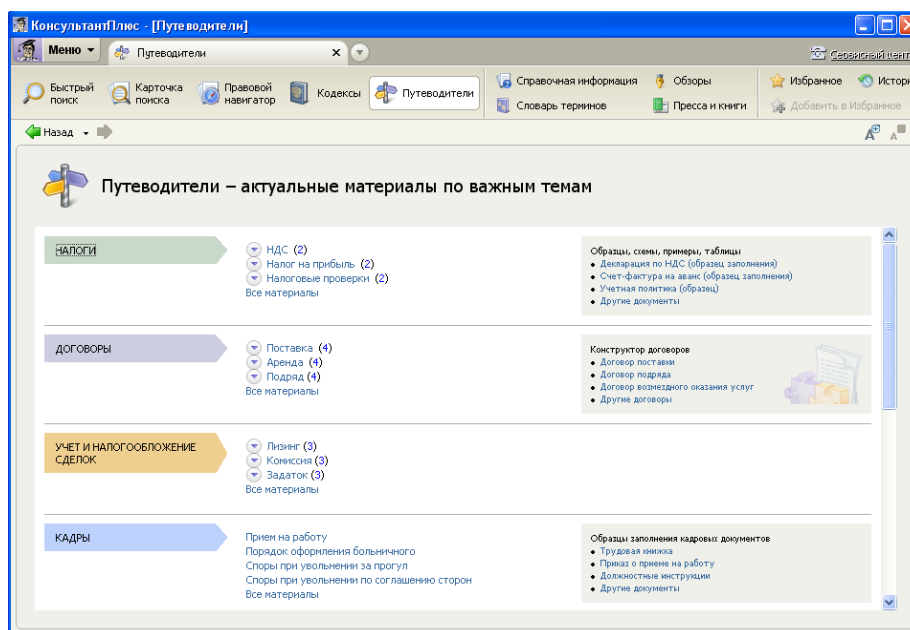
КонсультантПлюс - [Путеводители]

Меню

Путеводители

Сервисный центр

Быстрый поиск

Карточка поиска

Правовой навигатор

Кодексы

Путеводители

Справочная информация

Словарь терминов

Обзоры

Пресса и книги

Избранное

Добавить в Избранное

Истор

Назад

Путеводители – актуальные материалы по важным темам

НАЛОГИ

НДС (2)
Налог на прибыль (2)
Налоговые проверки (2)
Все материалы

Образцы, схемы, примеры, таблицы
• Декларация по НДС (образец заполнения)
• Счет-фактура на аванс (образец заполнения)
• Учетная политика (образец)
• Другие документы

ДОГОВОРЫ

Поставка (4)
Аренда (4)
Подряд (4)
Все материалы

Конструктор договоров
• Договор поставки
• Договор подряда
• Договор возмездного оказания услуг
• Другие договоры

УЧЕТ И НАЛОГООБЛОЖЕНИЕ СДЕЛОК

Лизинг (3)
Комиссия (3)
Задаток (3)
Все материалы

КАДРЫ

Прием на работу
Порядок оформления больничного
Споры при увольнении за прогул
Споры при увольнении по соглашению сторон
Все материалы

Образцы заполнения кадровых документов
• Трудовая книжка
• Приказ о приеме на работу
• Должностные инструкции
• Другие документы